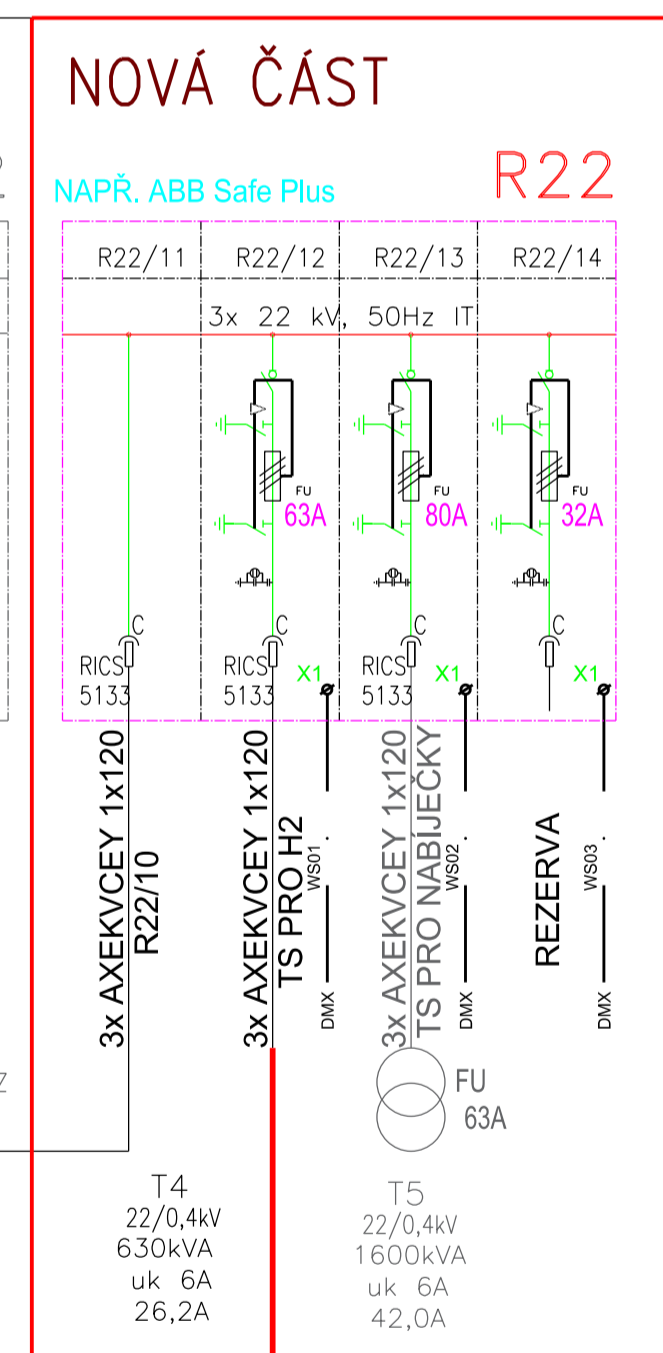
NOVÁ ČÁST

R22

NAPŘ. ABB Safe Plus

R22/11
R22/12
R22/13
R22/14

3x 22 kV, 50Hz IT

FU
63A
FU
80A
FU
32A

C
RICS
5133
C
RICS
5133
X1
C
RICS
5133
X1
C
X1

3x AXEKVCEY 1x120
R22/10

3x AXEKVCEY 1x120
TS PRO H2
WS01
DMX

3x AXEKVCEY 1x120
TS PRO NABÍJEČKY
WS02
DMX

REZERVA
WS03
DMX

FU
63A

T4
22/0,4kV
630kVA
uk 6A
26,2A

T5
22/0,4kV
1600kVA
uk 6A
42,0A